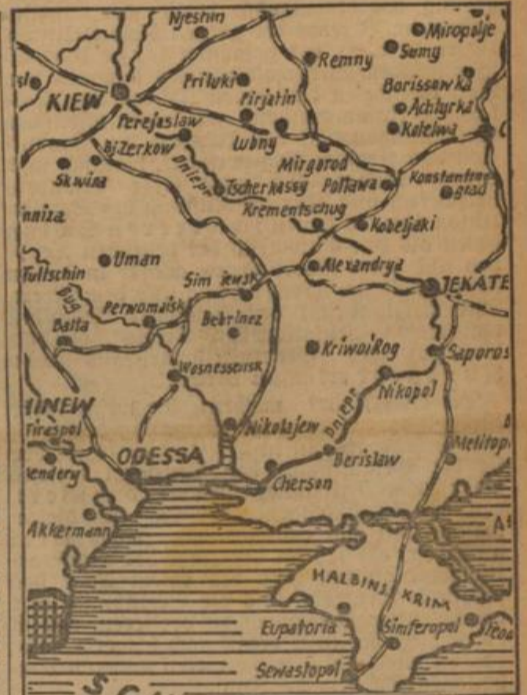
Njeshin
Miropolje
Ssmy
sl
Remny
KIEW
Priluki
Borissowka
Pirjatin
Achtyrka
Perejaslaw
Kotelwa
Lubny
Bj.Zerkow
Mirgorod
Dniepr
Skwira
Poltawa
Konstantinograd
Tscherkassy
Krementschug
Kobeljaki
nniza
Uman
Alexandrya
Tultschin
Sim Iewsk
JEKATE
Bug
Perwomaisk
Bobrinez
Balta
Saporos
Kriwoi Rog
Wosnessensk
Nikopol
HINEW
Dniepr
Tiraspol
Nikolajew
Melitop
ODESSA
Berislaw
endery
Cherson
Akkermann
HALBINS KRIM
Eupatoria
Simferopol
Feod
Sewastopol
S